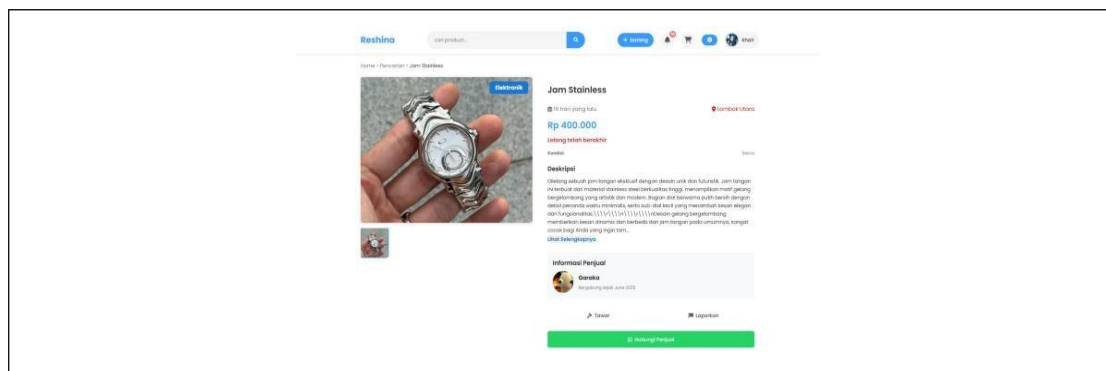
Reshina

cari produk...

+ Barang

Khair

Home › Pencarian › Jam Stainless

Elektronik

Jam Stainless

18 hari yang lalu

Lombok Utara

Rp 400.000

Lelang telah berakhir

Kondisi

Baru

Deskripsi

Dilelang sebuah jam tangan eksklusif dengan desain unik dan futuristik. Jam tangan ini terbuat dari material stainless steel berkualitas tinggi, menampilkan motif gelang bergelombang yang artistik dan modern. Bagian dial berwarna putih bersih dengan detail penanda waktu minimalis, serta sub-dial kecil yang menambah kesan elegan dan fungsional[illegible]desain gelang bergelombang memberikan kesan dinamis dan berbeda dari jam tangan pada umumnya, sangat cocok bagi Anda yang ingin tam...

Lihat Selengkapnya

Informasi Penjual

Garaka

Bergabung sejak June 2025

Tawar

Laporkan

Hubungi Penjual